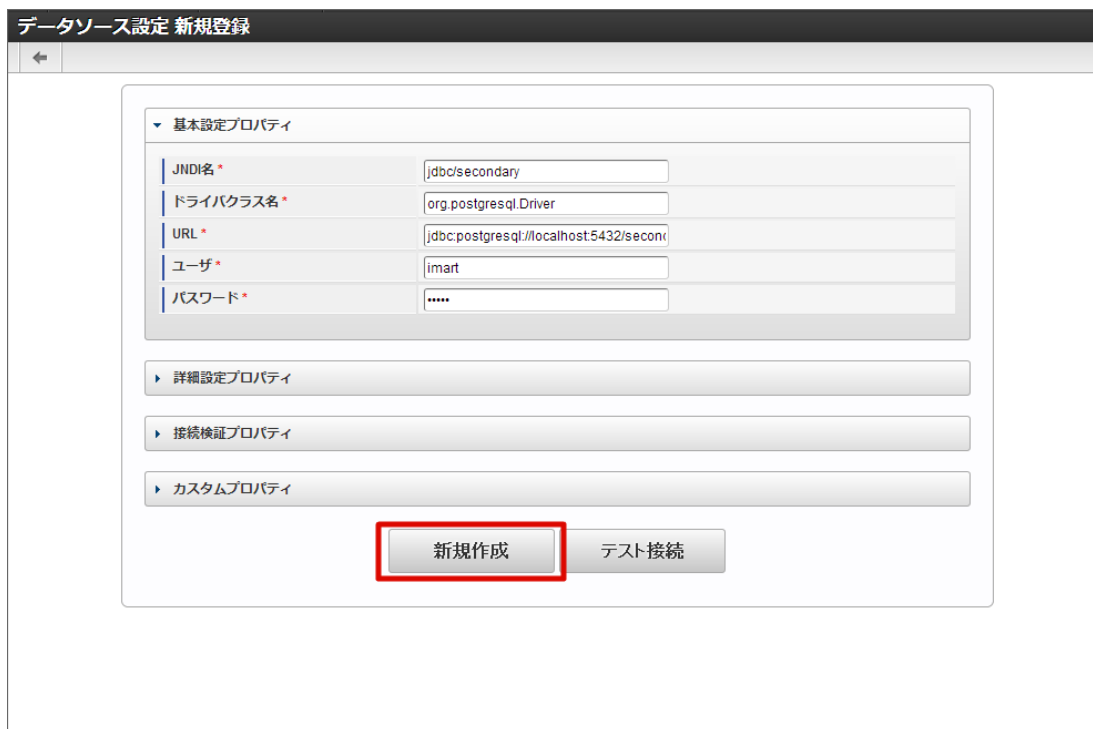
データソース設定 新規登録

基本設定プロパティ

| | |
|---|---|
| JNDI名 * | jdbc/secondary |
| ドライバクラス名 * | org.postgresql.Driver |
| URL * | jdbc:postgresql://localhost:5432/secon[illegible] |
| ユーザ * | imart |
| パスワード * | ••••• |

詳細設定プロパティ

接続検証プロパティ

カスタムプロパティ

新規作成

テスト接続